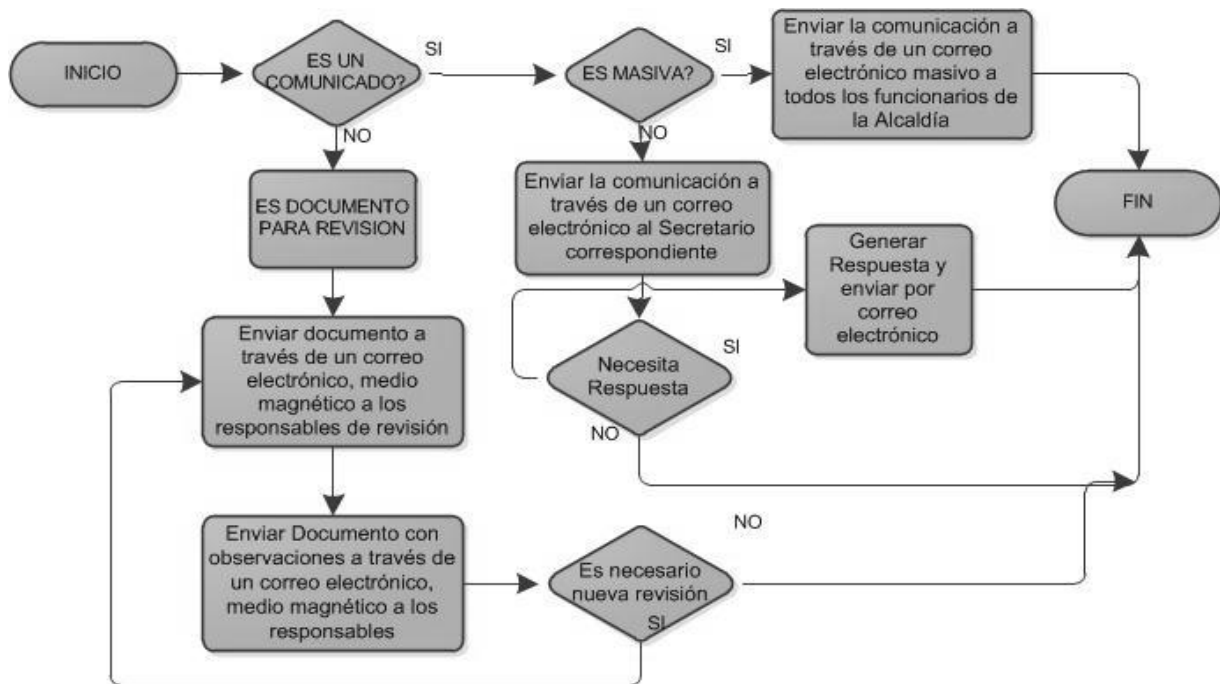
INICIO

ES UN COMUNICADO?

SI

ES MASIVA?

SI

Enviar la comunicación a través de un correo electrónico masivo a todos los funcionarios de la Alcaldía

NO

NO

ES DOCUMENTO PARA REVISION

Enviar la comunicación a través de un correo electrónico al Secretario correspondiente

FIN

Generar Respuesta y enviar por correo electrónico

Enviar documento a través de un correo electrónico, medio magnético a los responsables de revisión

Necesita Respuesta

SI

NO

NO

Enviar Documento con observaciones a través de un correo electrónico, medio magnético a los responsables

Es necesario nueva revisión

SI